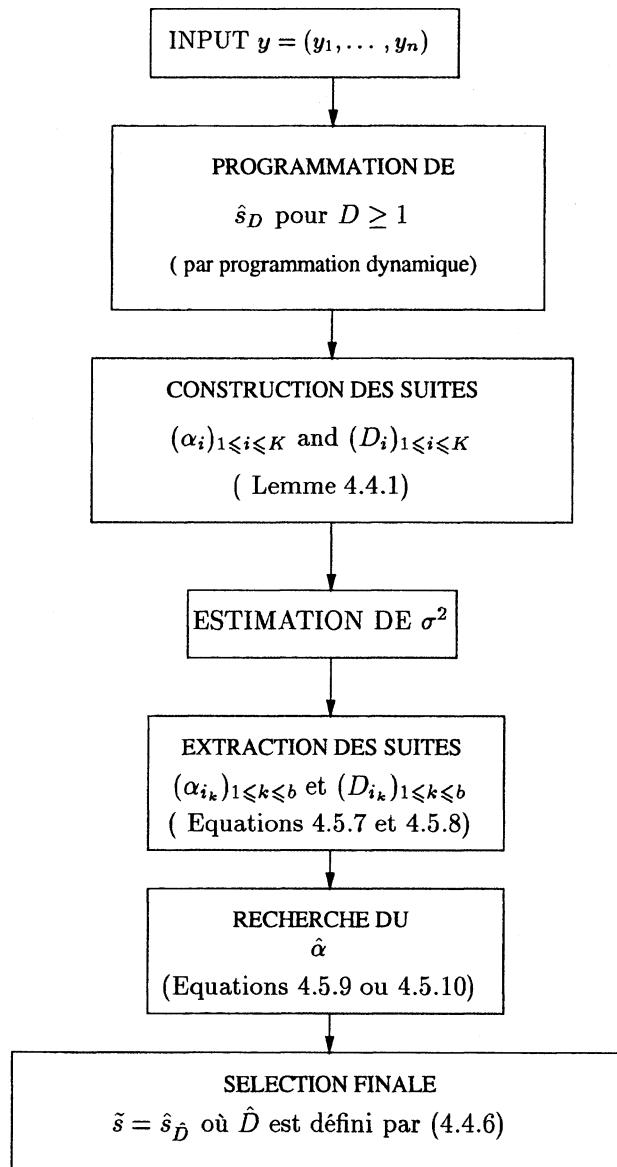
INPUT $y = (y_1, \ldots, y_n)$

PROGRAMMATION DE

$\hat{s}_D$ pour $D \geq 1$

( par programmation dynamique)

CONSTRUCTION DES SUITES

$(\alpha_i)_{1 \leqslant i \leqslant K}$ and $(D_i)_{1 \leqslant i \leqslant K}$

( Lemme 4.4.1)

ESTIMATION DE $\sigma^2$

EXTRACTION DES SUITES

$(\alpha_{i_k})_{1 \leqslant k \leqslant b}$ et $(D_{i_k})_{1 \leqslant k \leqslant b}$

( Equations 4.5.7 et 4.5.8)

RECHERCHE DU

$\hat{\alpha}$

(Equations 4.5.9 ou 4.5.10)

SELECTION FINALE

$\tilde{s} = \hat{s}_{\hat{D}}$ où $\hat{D}$ est défini par (4.4.6)